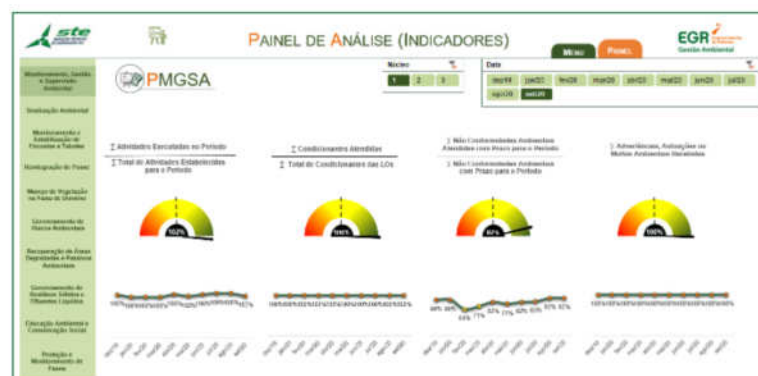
ste

PAINEL DE ANÁLISE (INDICADORES)

MENU PAINEL

EGR Gestão Ambiental

Monitoramento, Gestão e Supervisão Ambiental

Sinalização Ambiental

Monitoramento e Salvamento de Fauna

Monitoramento da Fauna

Manejo de Vegetação na Faixa de Domínio

Gerenciamento de Passivos Ambientais

Recuperação de Áreas Degradadas e Passivos Ambientais

Gerenciamento de Resíduos Sólidos e Efluentes Líquidos

Educação Ambiental e Comunicação Social

Proteção e Monitoramento da Fauna

PMGSA

Núcleo

1 2 3

Data

dez/19 jan/20 fev/20 mar/20 abr/20 mai/20 jun/20 jul/20 ago/20 set/20

Σ Atividades Executadas no Período
Σ Total de Atividades Estabelecidas para o Período

Σ Condicionantes Atendidas
Σ Total de Condicionantes das LOs

Σ Não Conformidades Ambientais Atendidas com Prazo para o Período
Σ Não Conformidades Ambientais com Prazo para o Período

Σ Advertências, Autuações ou Multas Ambientais Recebidas

102%

100%

60%

100%

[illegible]

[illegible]

60% 60% 55% 77% 82% 77% 80% 85% 85% 97% 97%

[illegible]